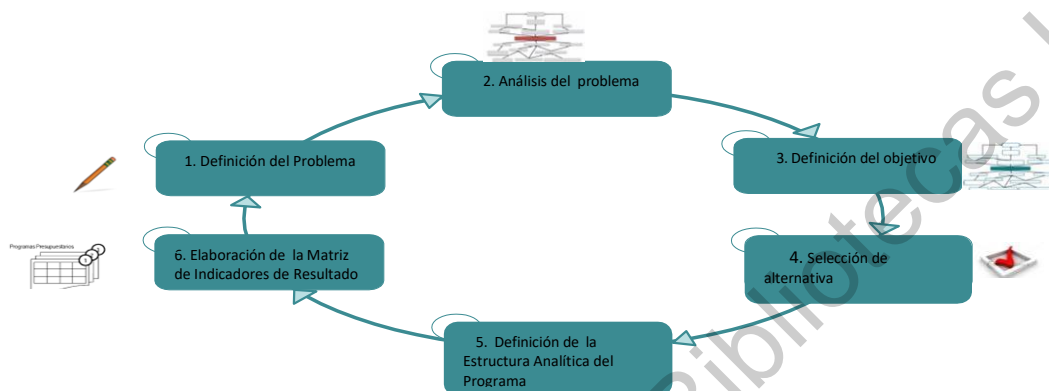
2. Análisis del problema

3. Definición del objetivo

4. Selección de alternativa

5. Definición de la Estructura Analítica del Programa

6. Elaboración de la Matriz de Indicadores de Resultado

1. Definición del Problema

Programas Presupuestarios

bibliotecas